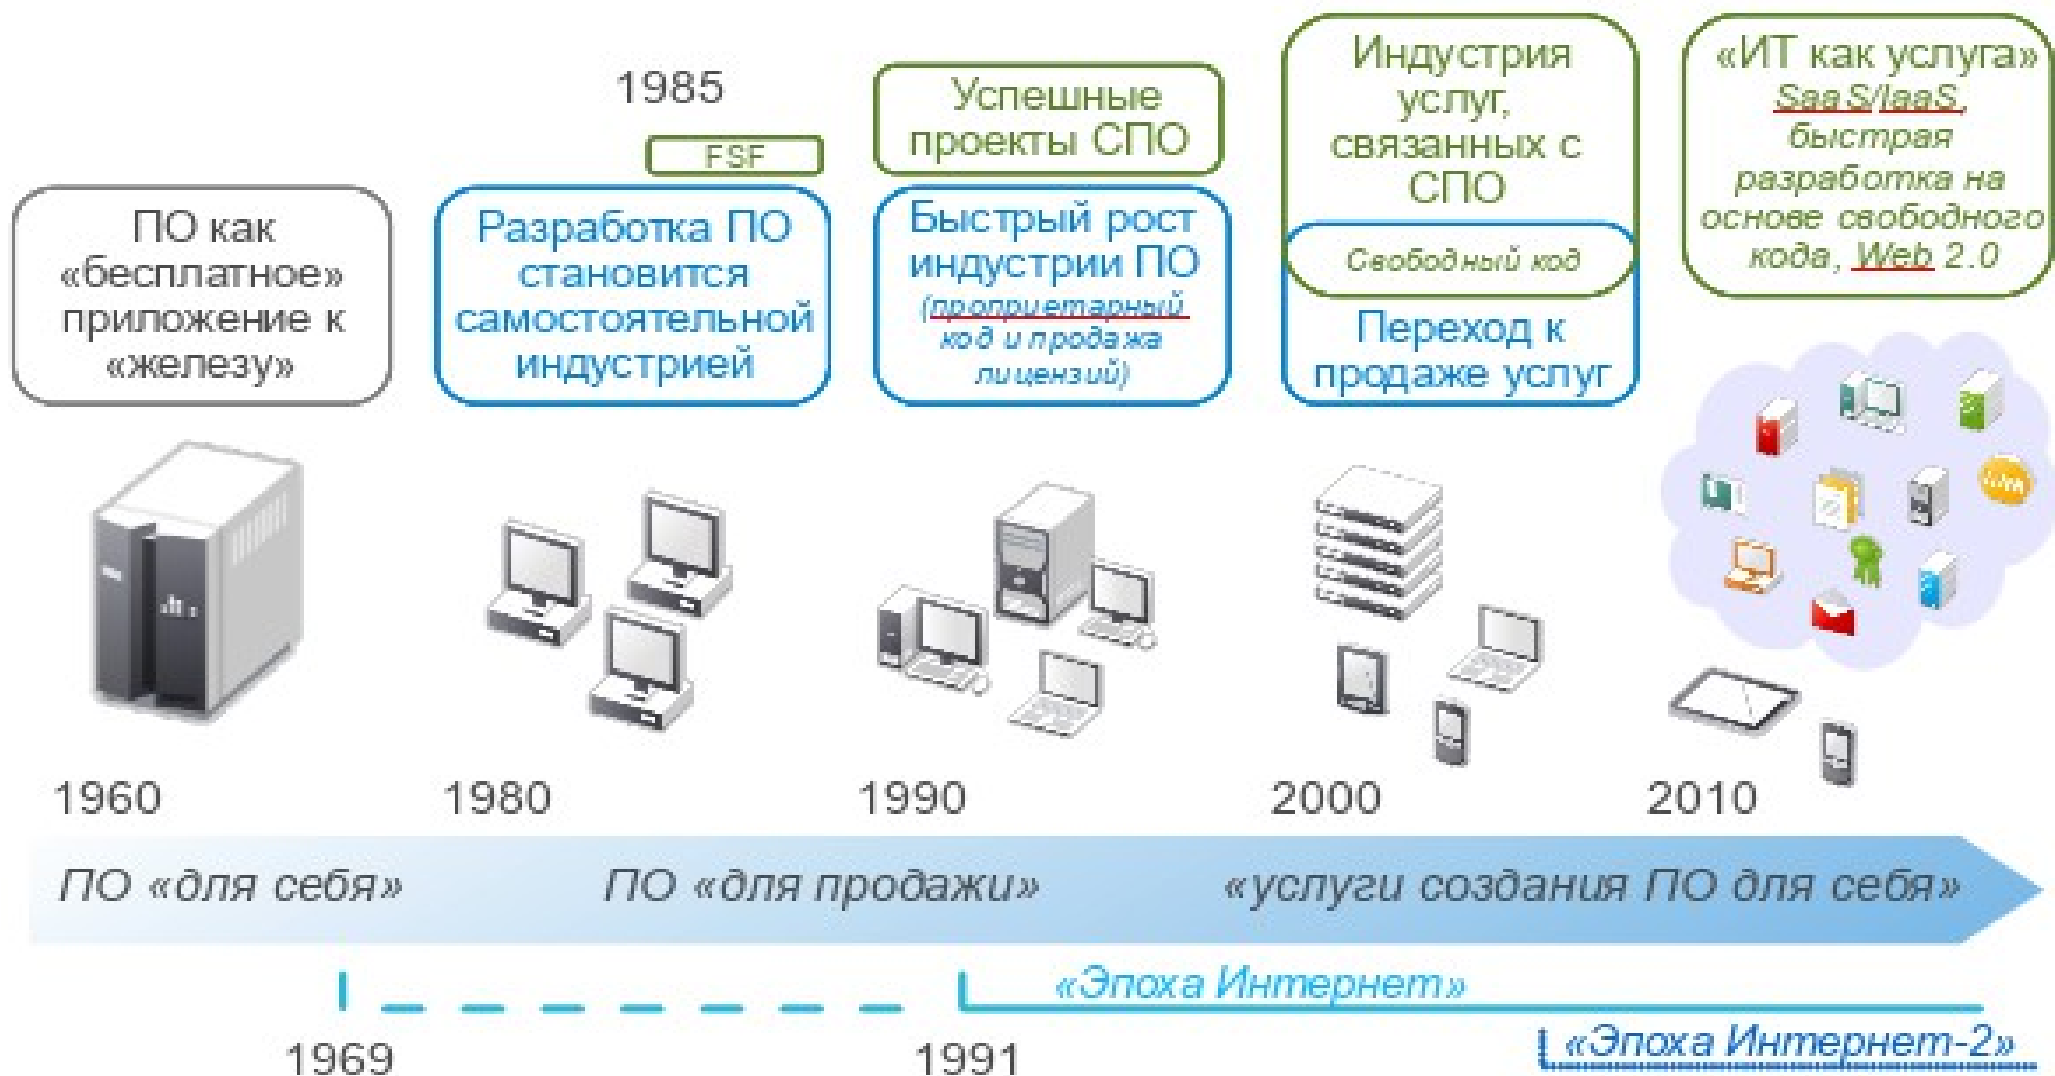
1985

FSF

Успешные проекты СПО

Индустрия услуг, связанных с СПО

«ИТ как услуга» SaaS/IaaS, быстрая разработка на основе свободного кода, Web 2.0

ПО как «бесплатное» приложение к «железу»

Разработка ПО становится самостоятельной индустрией

Быстрый рост индустрии ПО (проприетарный код и продажа лицензий)

Свободный код

Переход к продаже услуг

1960

1980

1990

2000

2010

ПО «для себя»

ПО «для продажи»

«услуги создания ПО для себя»

«Эпоха Интернет»

1969

1991

«Эпоха Интернет-2»